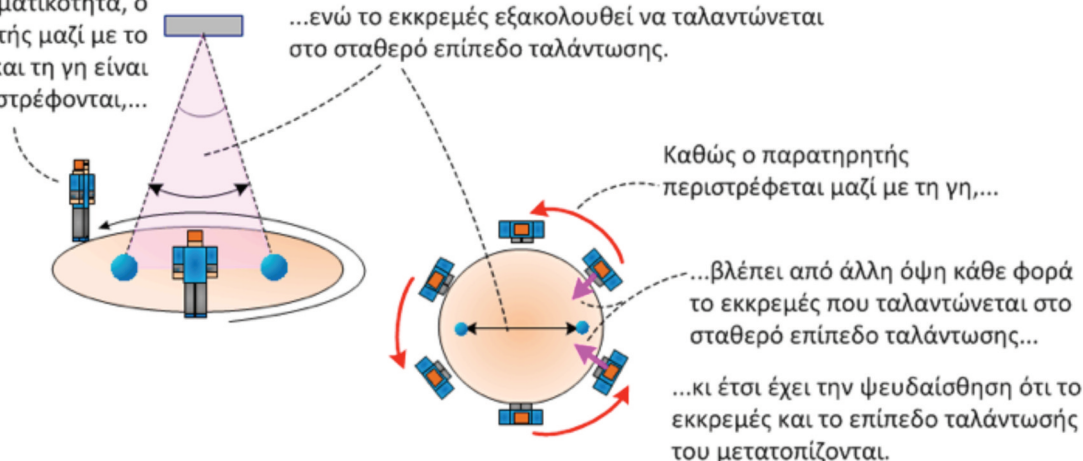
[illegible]ματικότητα, ο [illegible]τής μαζί με το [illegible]αι τη γη είναι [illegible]στρέφονται,...

...ενώ το εκκρεμές εξακολουθεί να ταλαντώνεται στο σταθερό επίπεδο ταλάντωσης.

Καθώς ο παρατηρητής περιστρέφεται μαζί με τη γη,...

...βλέπει από άλλη όψη κάθε φορά το εκκρεμές που ταλαντώνεται στο σταθερό επίπεδο ταλάντωσης...

...κι έτσι έχει την ψευδαίσθηση ότι το εκκρεμές και το επίπεδο ταλάντωσής του μετατοπίζονται.